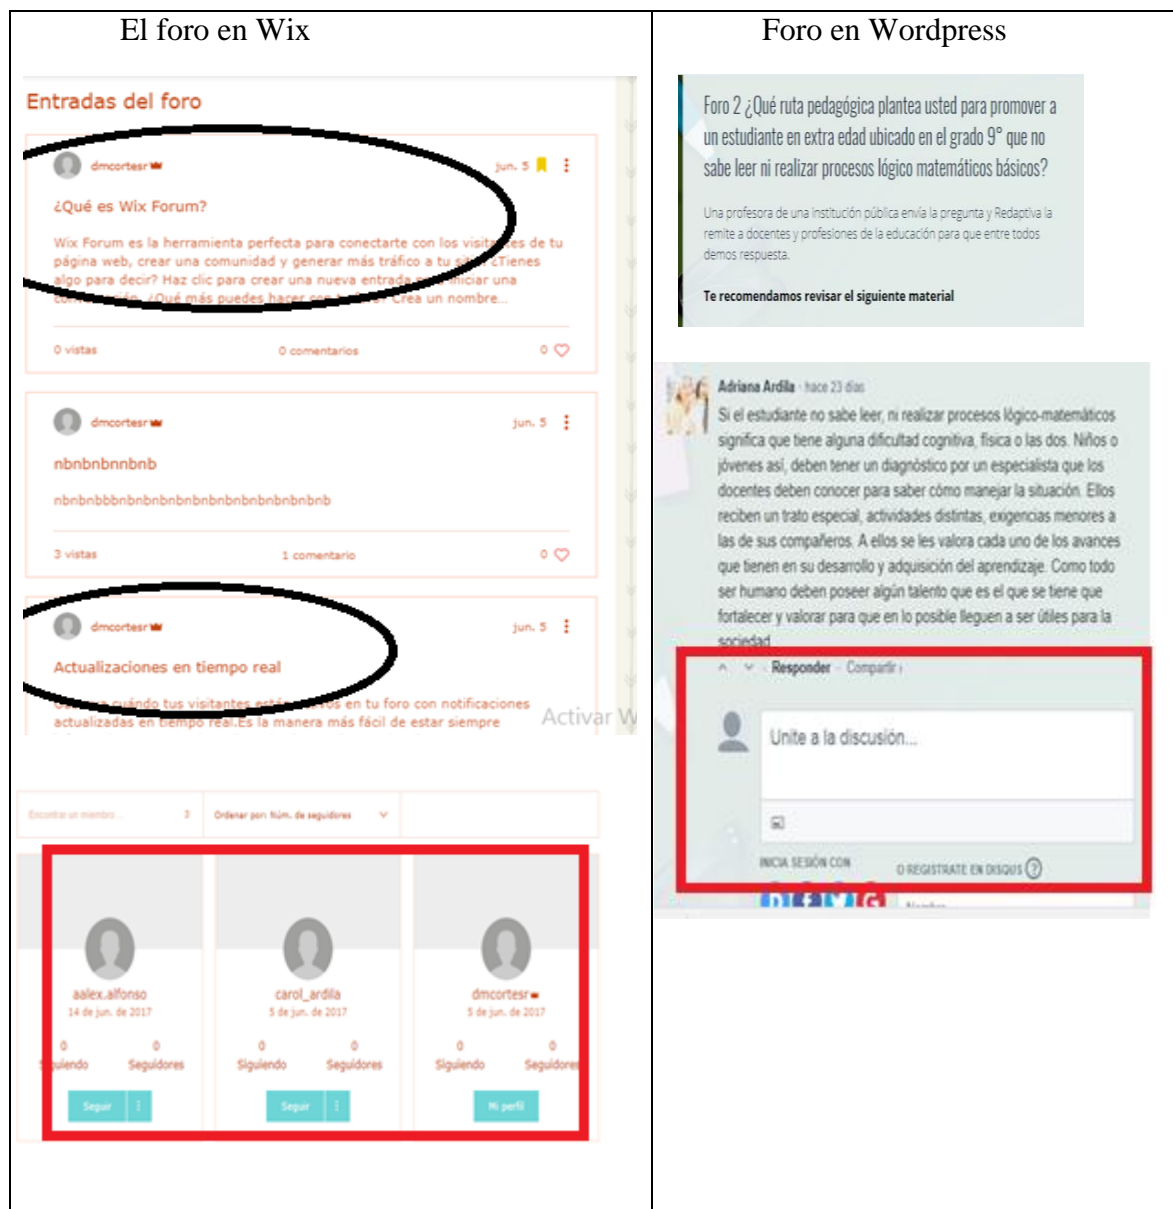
| El foro en Wix | Foro en Wordpress |
|---|---|
| Entradas del foro<br><br>dmcortesr jun. 5<br>¿Qué es Wix Forum?<br>Wix Forum es la herramienta perfecta para conectarte con los visit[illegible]es de tu página web, crear una comunidad y generar más tráfico a tu si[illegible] ¿Tienes algo para decir? Haz clic para crear una nueva entrada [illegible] iniciar una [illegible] ¿Qué más puedes hacer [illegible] Crea un nombre...<br>0 vistas 0 comentarios 0<br><br>dmcortesr jun. 5<br>nbnbnbnnbnb<br>nbnbnbbbnbnbnbnbnbnbnbnbnbnbnbnbnbnb<br>3 vistas 1 comentario 0<br><br>dmcortesr jun. 5<br>Actualizaciones en tiempo real<br>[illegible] cuándo tus visitantes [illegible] en tu foro con notificaciones actualizadas en tiempo real.Es la manera más fácil de estar siempre<br>Activar W<br><br>Encontrar un miembro Ordenar por: Núm. de seguidores<br><br>aalex.alfonso 14 de jun. de 2017 0 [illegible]uiendo 0 Seguidores Seguir<br>carol_ardila 5 de jun. de 2017 0 Siguiendo 0 Seguidores Seguir<br>dmcortesr 5 de jun. de 2017 0 Siguiendo 0 Seguidore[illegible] Mi perfil | Foro 2 ¿Qué ruta pedagógica plantea usted para promover a un estudiante en extra edad ubicado en el grado 9° que no sabe leer ni realizar procesos lógico matemáticos básicos?<br>Una profesora de una Institución pública envía la pregunta y Redaptiva la remite a docentes y profesiones de la educación para que entre todos demos respuesta.<br>Te recomendamos revisar el siguiente material<br><br>Adriana Ardila · hace 23 días<br>Si el estudiante no sabe leer, ni realizar procesos lógico-matemáticos significa que tiene alguna dificultad cognitiva, física o las dos. Niños o jóvenes así, deben tener un diagnóstico por un especialista que los docentes deben conocer para saber cómo manejar la situación. Ellos reciben un trato especial, actividades distintas, exigencias menores a las de sus compañeros. A ellos se les valora cada uno de los avances que tienen en su desarrollo y adquisición del aprendizaje. Como todo ser humano deben poseer algún talento que es el que se tiene que fortalecer y valorar para que en lo posible lleguen a ser útiles para la sociedad<br>Responder · Compartir ›<br>Unite a la discusión...<br>INICIA SESIÓN CON O REGISTRATE EN DISQUS ?<br>Nombre |